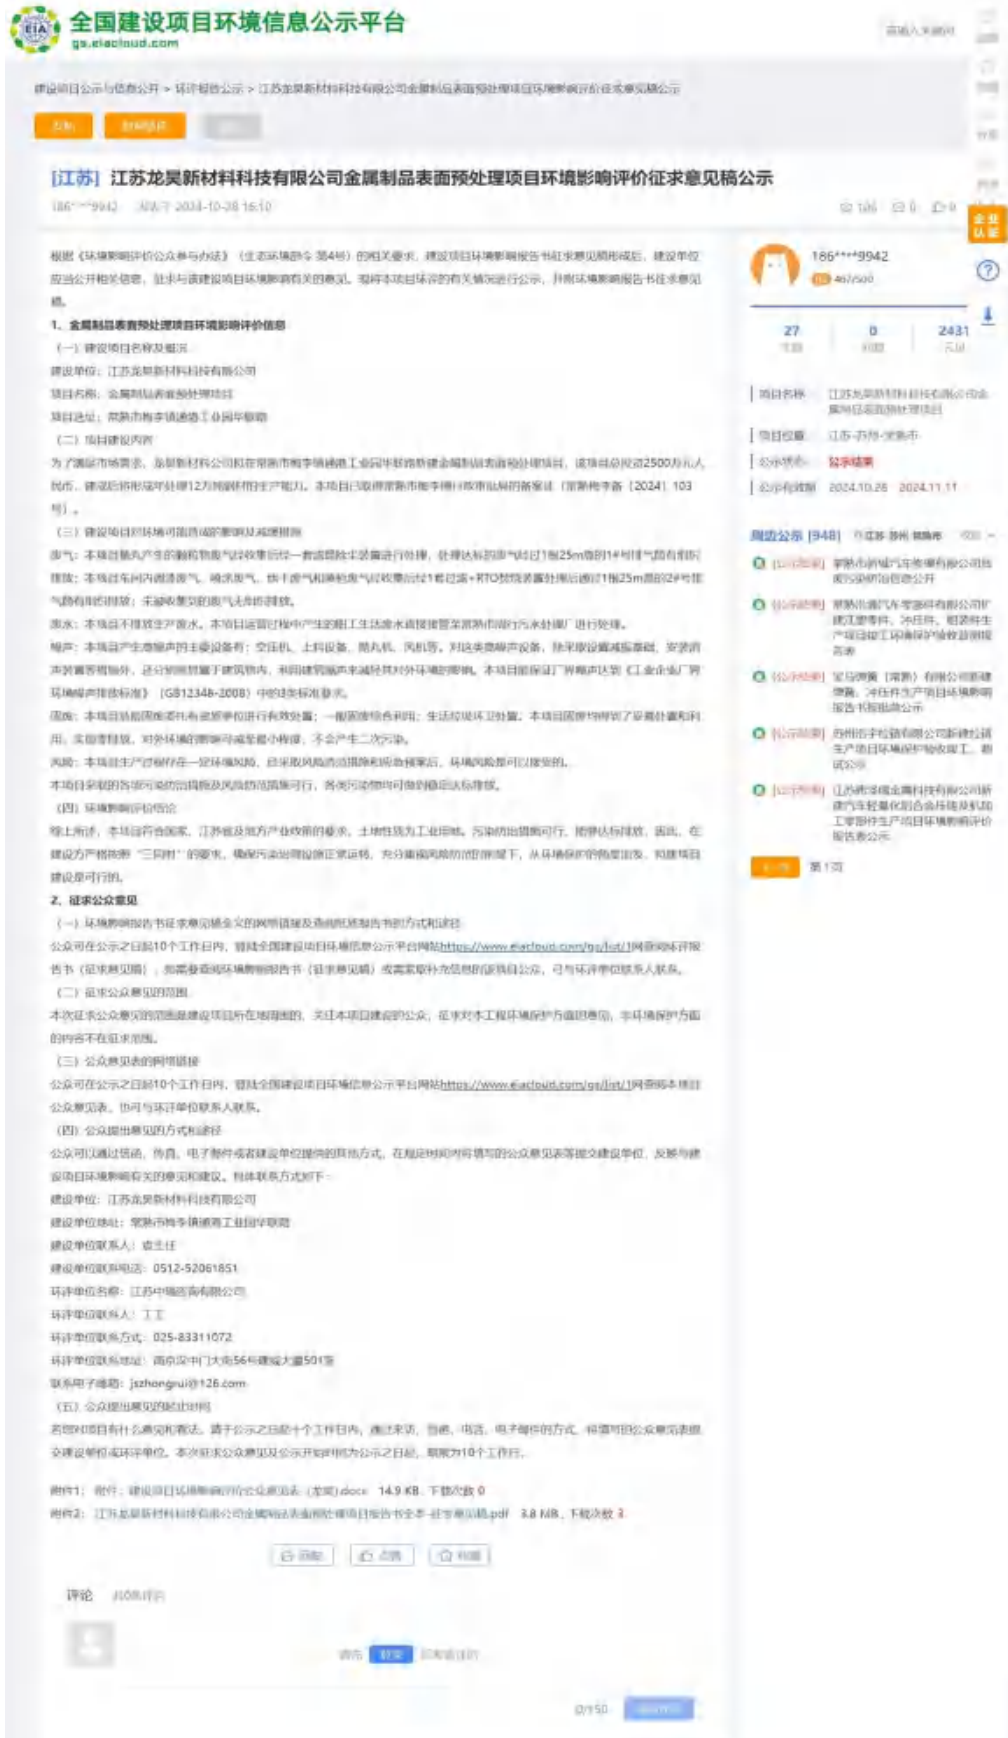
全国建设项目环境信息公示平台
gs.eiacloud.com

[江苏] 江苏龙昊新材料科技有限公司金属制品表面预处理项目环境影响评价征求意见稿公示

186****9942 发布于 2024-10-28 16:10

根据《环境影响评价公众参与办法》（生态环境部令 第4号）的相关要求，建设项目环境影响报告书征求意见稿形成后，建设单位应当公开相关信息，征求与该建设项目环境影响有关的意见。现将本项目环评的有关情况进行公示，并附环境影响报告书征求意见稿。

1、金属制品表面预处理项目环境影响评价信息

（一）建设项目名称及概况

建设单位：江苏龙昊新材料科技有限公司

项目名称：金属制品表面预处理项目

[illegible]

（二）项目建设内容

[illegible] 2500万元 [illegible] 12万 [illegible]（2024）103号）。

（三）建设项目对环境可能造成的影响及减缓措施

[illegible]

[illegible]（GB12348-2008）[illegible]

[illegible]

（四）环境影响评价结论

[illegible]

2、征求公众意见

（一）环境影响报告书征求意见稿全文的网络链接及查阅纸质报告书的方式和途径

公众可在公示之日起10个工作日内，登陆全国建设项目环境信息公示平台网站https://www.eiacloud.com/gs/list/1 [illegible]

（二）征求公众意见的范围

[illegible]

（三）公众意见表的网络链接

公众可在公示之日起10个工作日内，登陆全国建设项目环境信息公示平台网站https://www.eiacloud.com/gs/list/1 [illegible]

（四）公众提出意见的方式和途径

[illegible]

建设单位：江苏龙昊新材料科技有限公司

建设单位地址：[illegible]

建设单位联系人：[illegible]

建设单位联系电话：0512-52061851

环评单位名称：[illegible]

环评单位联系人：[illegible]

环评单位联系方式：025-83311072

环评单位联系地址：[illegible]

联系电子邮箱：jszhongrui@126.com

（五）公众提出意见的起止时间

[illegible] 10个工作日。

附件1：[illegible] 14.9 KB，下载次数 0
附件2：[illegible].pdf 3.8 MB，下载次数 3

评论

186****9942
27 0 2431

项目名称 江苏龙昊新材料科技有限公司金属制品表面预处理项目
公示有效期 2024.10.28 2024.11.11

周边公示 [948]

第1页

0/150